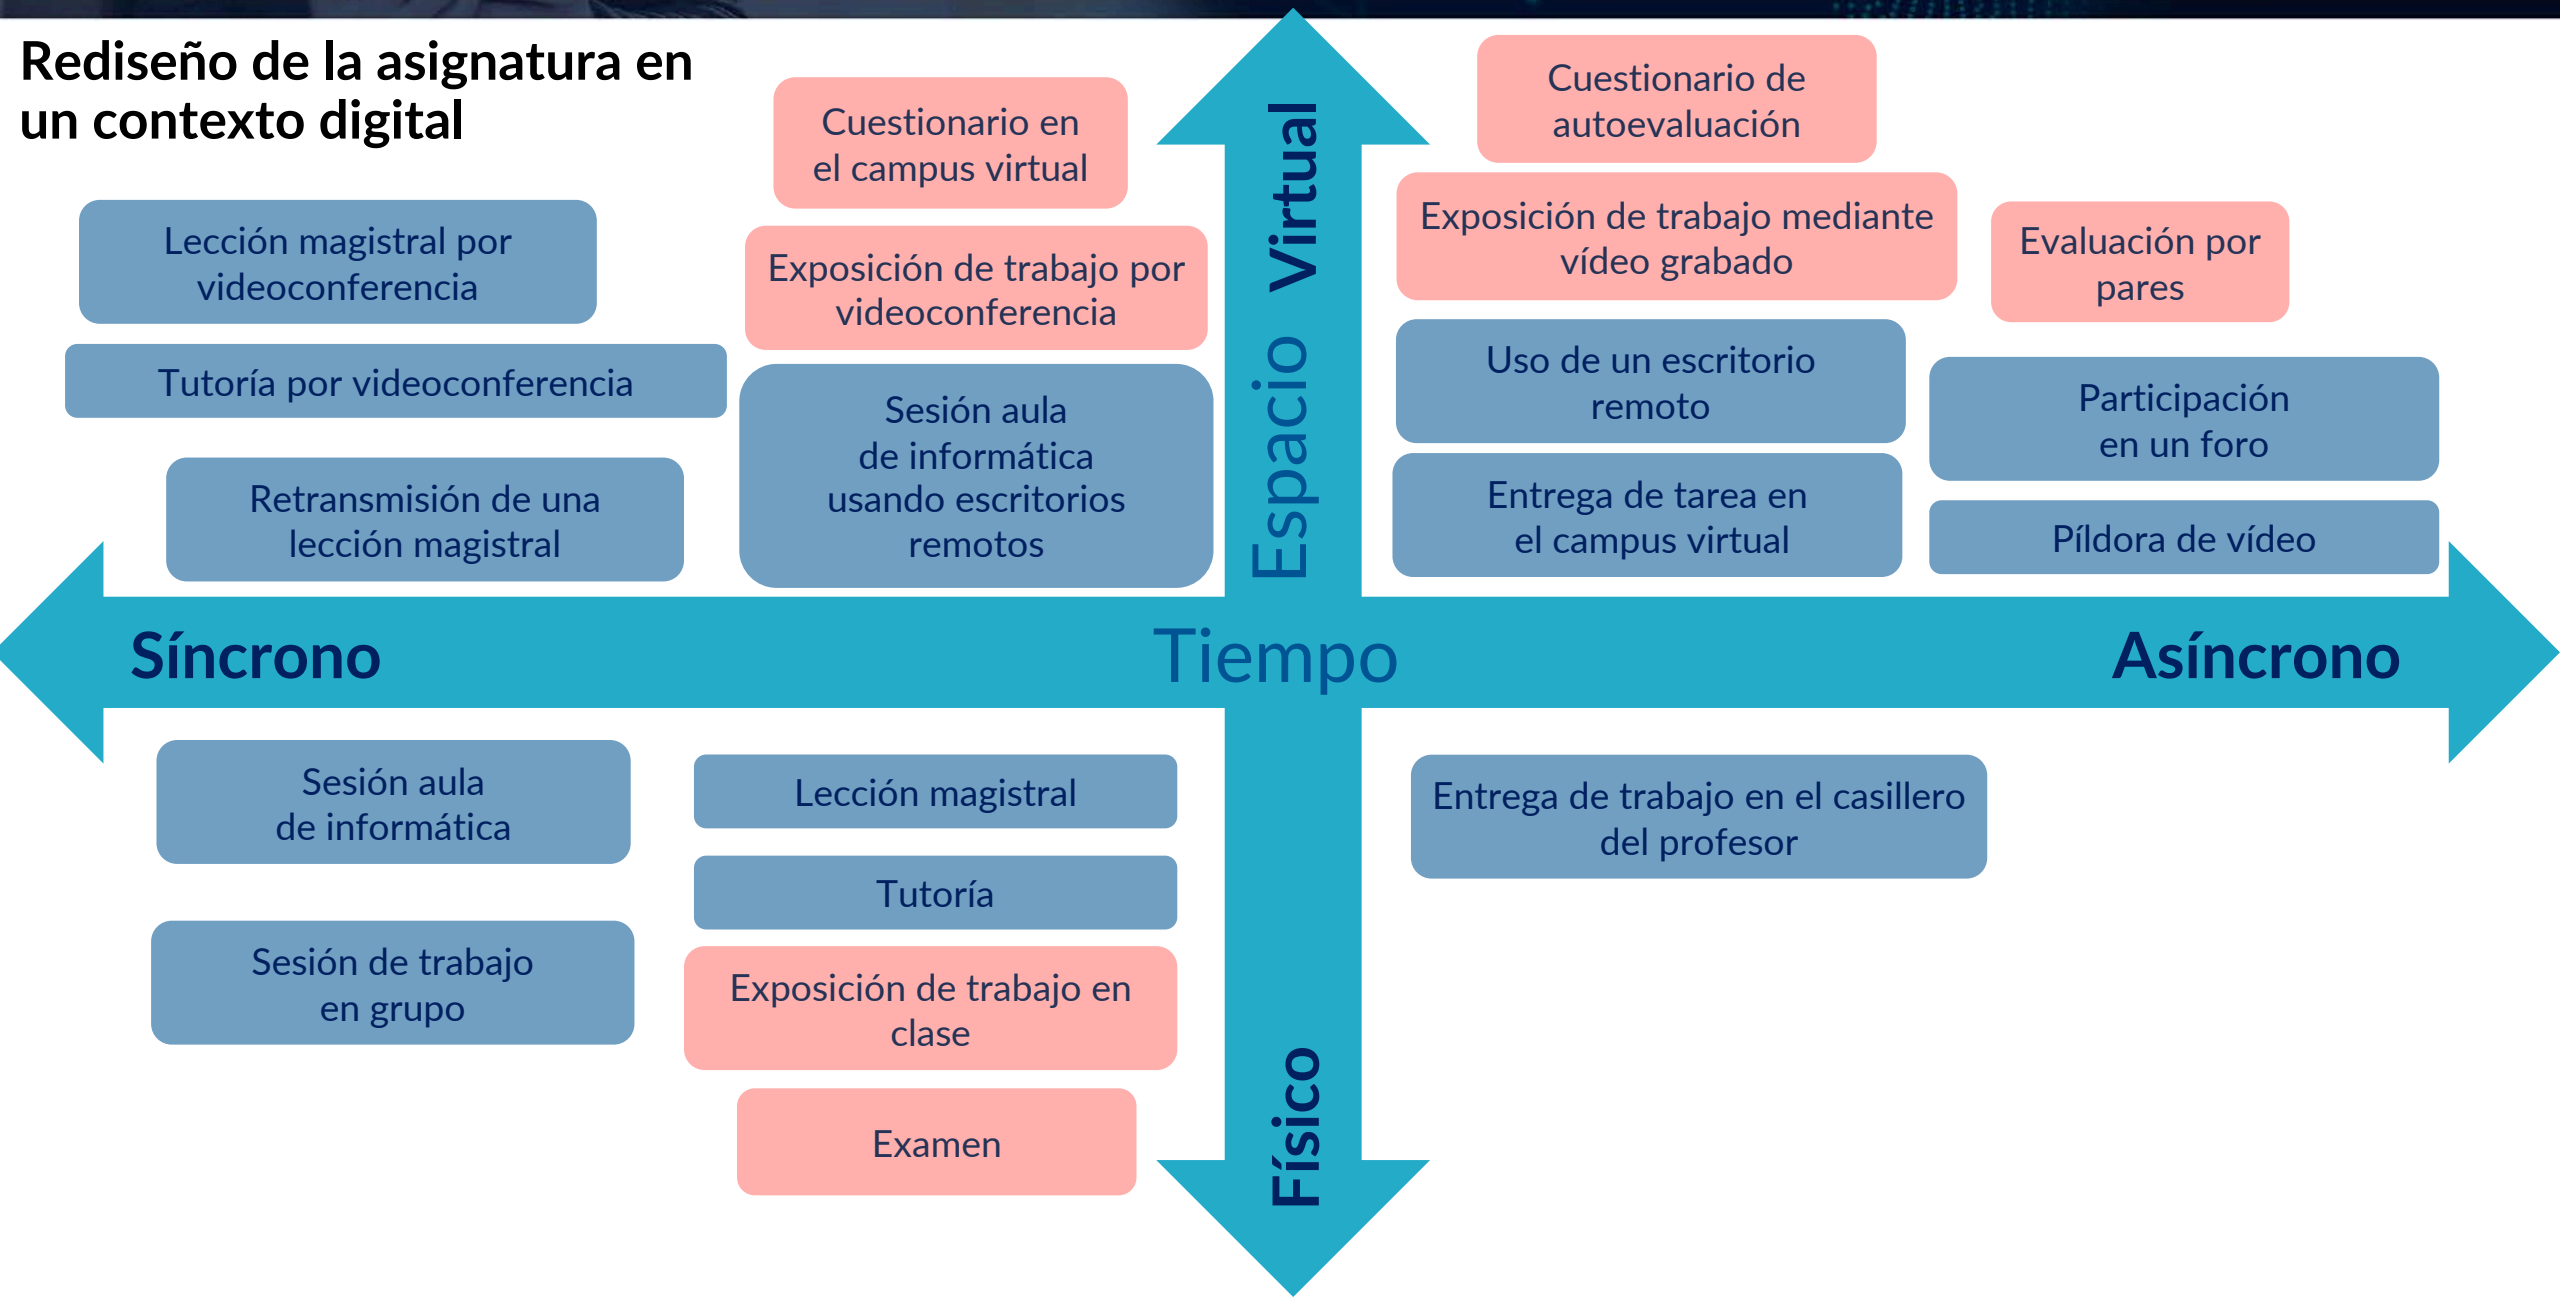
Rediseño de la asignatura en un contexto digital

Cuestionario en el campus virtual

Lección magistral por videoconferencia

Exposición de trabajo por videoconferencia

Tutoría por videoconferencia

Sesión aula de informática usando escritorios remotos

Retransmisión de una lección magistral

Virtual

Espacio

Cuestionario de autoevaluación

Exposición de trabajo mediante vídeo grabado

Evaluación por pares

Uso de un escritorio remoto

Participación en un foro

Entrega de tarea en el campus virtual

Píldora de vídeo

Síncrono

Tiempo

Asíncrono

Sesión aula de informática

Lección magistral

Tutoría

Sesión de trabajo en grupo

Exposición de trabajo en clase

Examen

Entrega de trabajo en el casillero del profesor

Físico